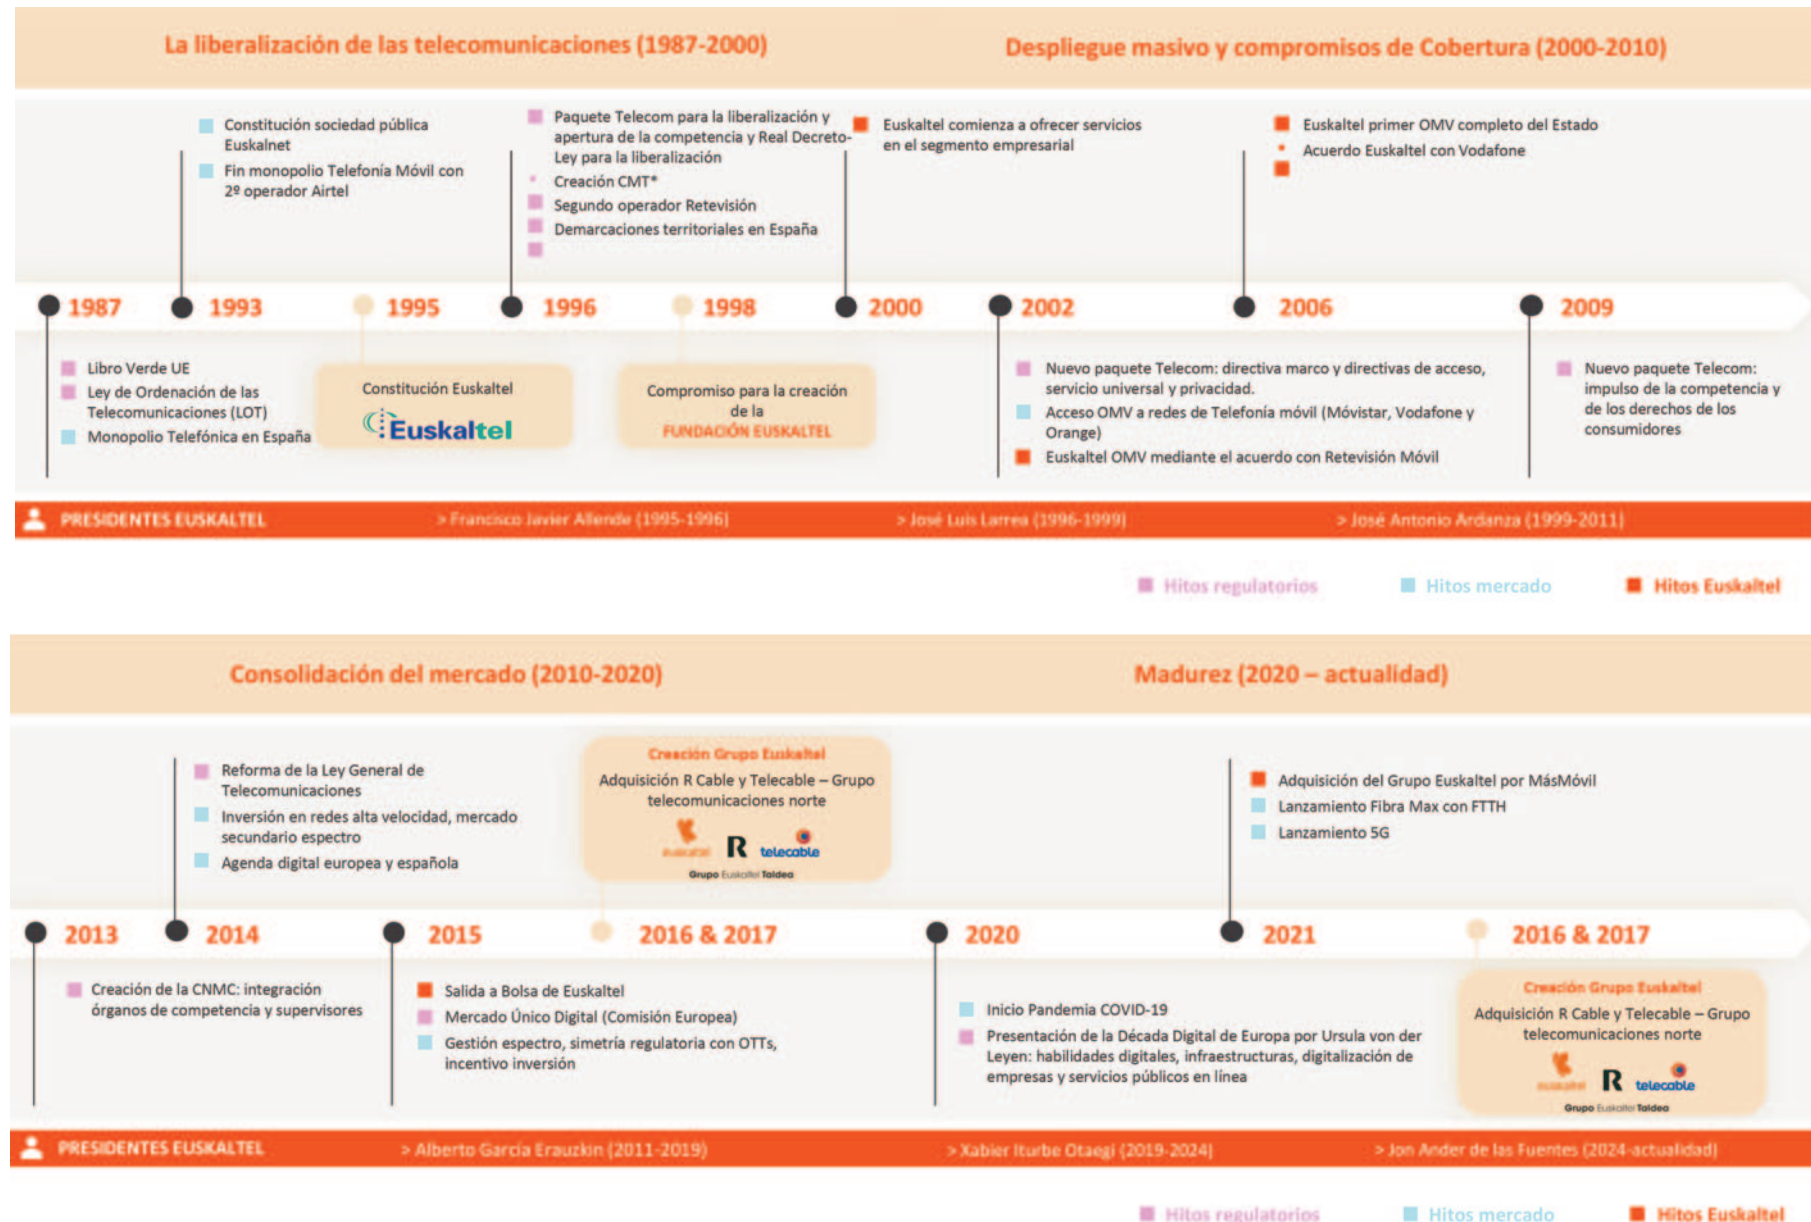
La liberalización de las telecomunicaciones (1987-2000)

Despliegue masivo y compromisos de Cobertura (2000-2010)

Constitución sociedad pública Euskalnet
Fin monopolio Telefonía Móvil con 2º operador Airtel

Paquete Telecom para la liberalización y apertura de la competencia y Real Decreto-Ley para la liberalización
Creación CMT*
Segundo operador Retevisión
Demarcaciones territoriales en España

Euskaltel comienza a ofrecer servicios en el segmento empresarial

Euskaltel primer OMV completo del Estado
Acuerdo Euskaltel con Vodafone

1987 1993 1995 1996 1998 2000 2002 2006 2009

Libro Verde UE
Ley de Ordenación de las Telecomunicaciones (LOT)
Monopolio Telefónica en España

Constitución Euskaltel
Euskaltel

Compromiso para la creación de la FUNDACIÓN EUSKALTEL

Nuevo paquete Telecom: directiva marco y directivas de acceso, servicio universal y privacidad.
Acceso OMV a redes de Telefonía móvil (Movistar, Vodafone y Orange)
Euskaltel OMV mediante el acuerdo con Retevisión Móvil

Nuevo paquete Telecom: impulso de la competencia y de los derechos de los consumidores

PRESIDENTES EUSKALTEL > Francisco Javier Allende (1995-1996) > José Luis Larrea (1996-1999) > José Antonio Ardanza (1999-2011)

Hitos regulatorios Hitos mercado Hitos Euskaltel

Consolidación del mercado (2010-2020)

Madurez (2020 – actualidad)

Reforma de la Ley General de Telecomunicaciones
Inversión en redes alta velocidad, mercado secundario espectro
Agenda digital europea y española

Creación Grupo Euskaltel
Adquisición R Cable y Telecable – Grupo telecomunicaciones norte
euskaltel R telecable
Grupo Euskaltel Taldea

Adquisición del Grupo Euskaltel por MásMóvil
Lanzamiento Fibra Max con FTTH
Lanzamiento 5G

2013 2014 2015 2016 & 2017 2020 2021 2016 & 2017

Creación de la CNMC: integración órganos de competencia y supervisores

Salida a Bolsa de Euskaltel
Mercado Único Digital (Comisión Europea)
Gestión espectro, simetría regulatoria con OTTs, incentivo inversión

Inicio Pandemia COVID-19
Presentación de la Década Digital de Europa por Ursula von der Leyen: habilidades digitales, infraestructuras, digitalización de empresas y servicios públicos en línea

Creación Grupo Euskaltel
Adquisición R Cable y Telecable – Grupo telecomunicaciones norte
euskaltel R telecable
Grupo Euskaltel Taldea

PRESIDENTES EUSKALTEL > Alberto García Erauzkin (2011-2019) > Xabier Iturbe Otaegi (2019-2024) > Jon Ander de las Fuentes (2024-actualidad)

Hitos regulatorios Hitos mercado Hitos Euskaltel